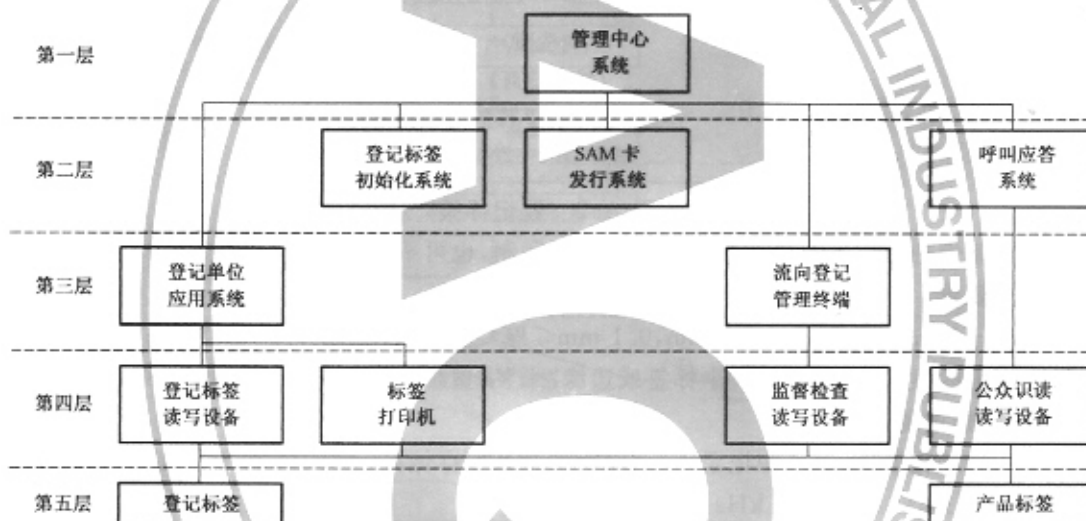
第一层

管理中心系统

第二层

登记标签初始化系统

SAM 卡发行系统

呼叫应答系统

第三层

登记单位应用系统

流向登记管理终端

第四层

登记标签读写设备

标签打印机

监督检查读写设备

公众识读读写设备

第五层

登记标签

产品标签

AL INDUSTRY PUBLIS